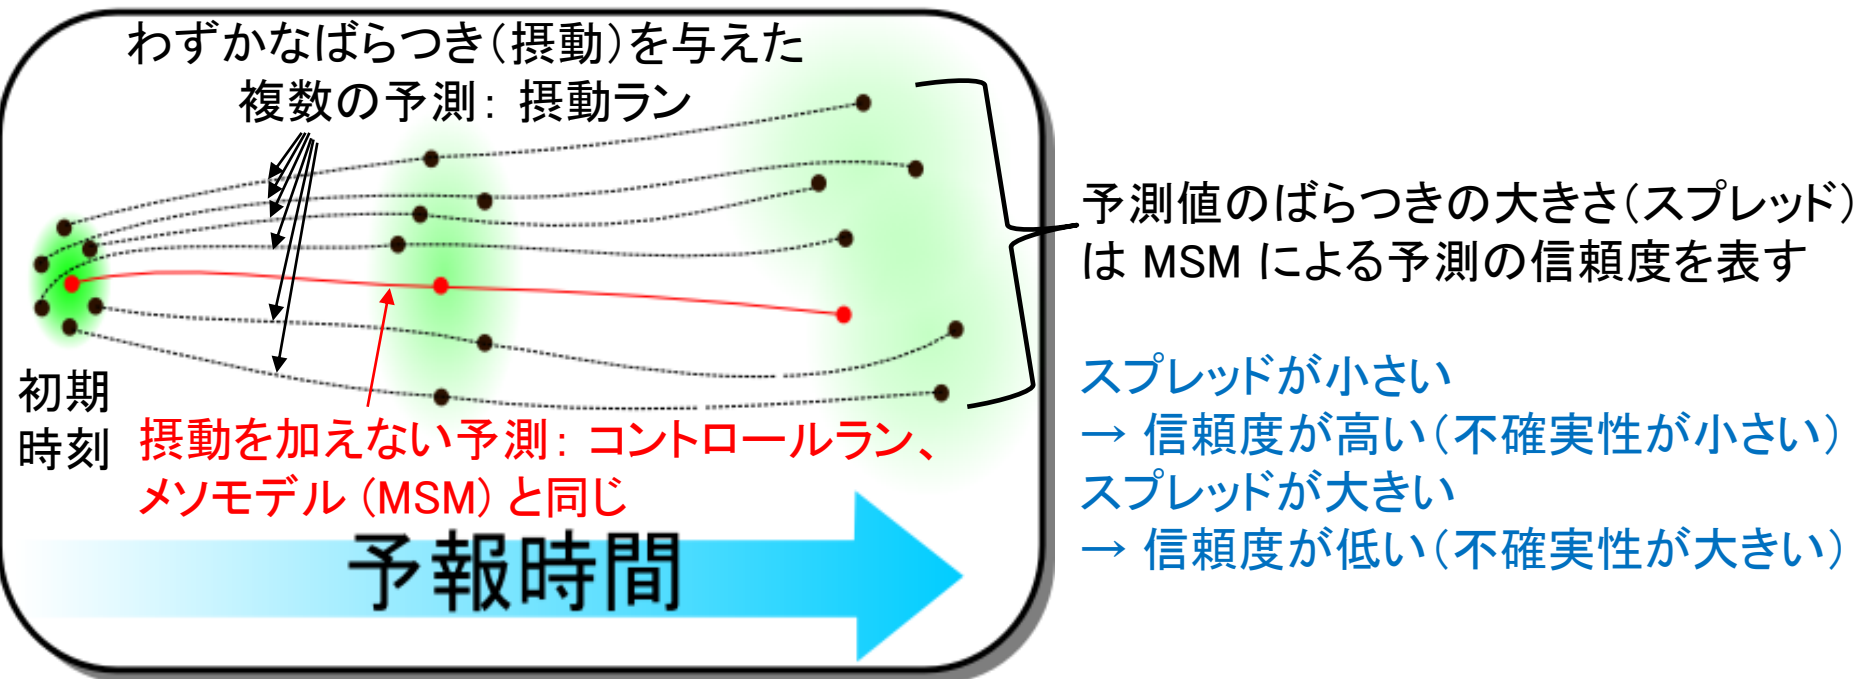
わずかなばらつき（摂動）を与えた
複数の予測：摂動ラン

初期
時刻

摂動を加えない予測：コントロールラン、
メソモデル（MSM）と同じ

予報時間

予測値のばらつきの大きさ（スプレッド）
は MSM による予測の信頼度を表す

スプレッドが小さい
→ 信頼度が高い（不確実性が小さい）
スプレッドが大きい
→ 信頼度が低い（不確実性が大きい）